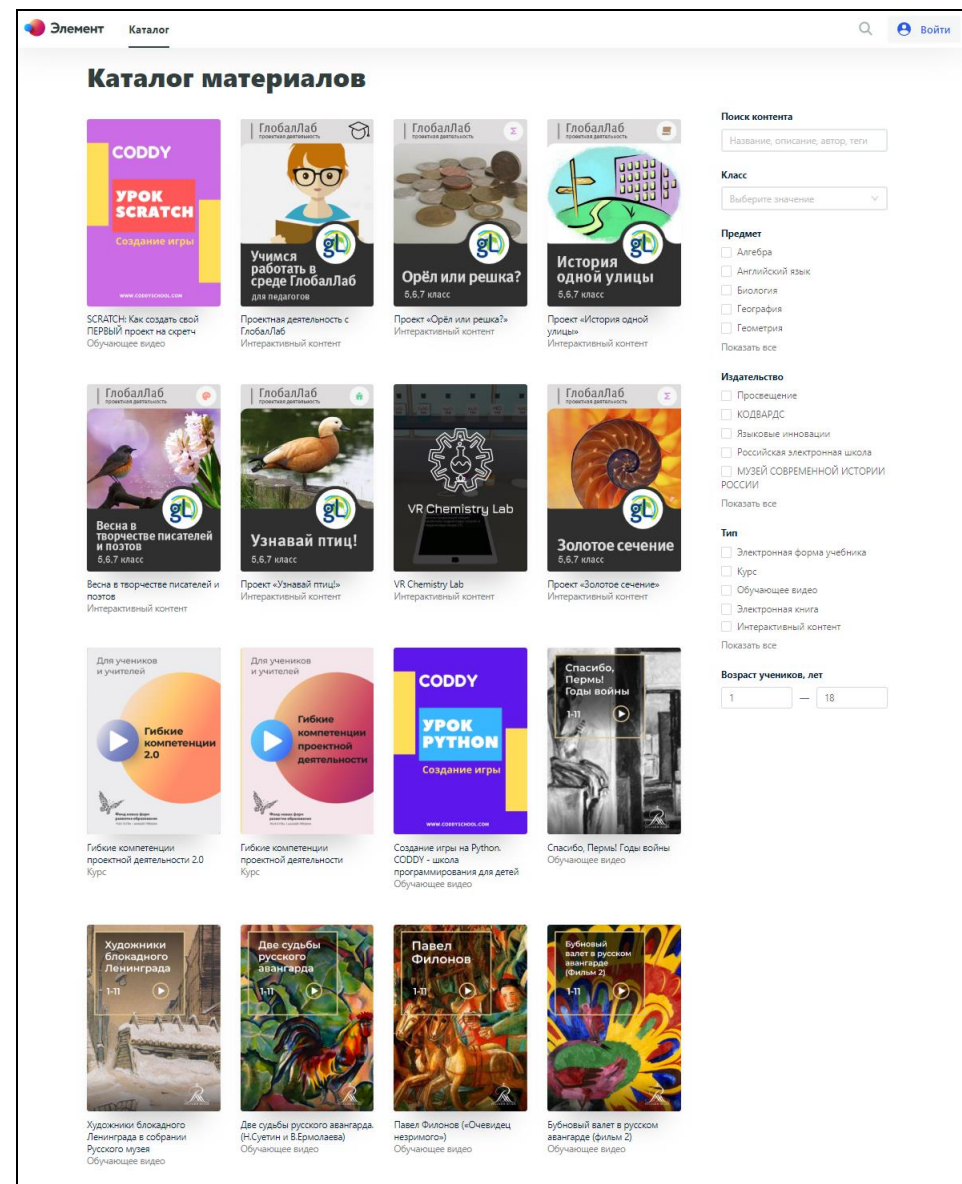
Элемент Каталог

Войти

Каталог материалов

CODDY
УРОК SCRATCH
Создание игры
WWW.CODDYSCHOOL.COM

SCRATCH: Как создать свой ПЕРВЫЙ проект на скретч
Обучающее видео

ГлобалЛаб
проектная деятельность
Учимся работать в среде ГлобалЛаб
для педагогов

Проектная деятельность с ГлобалЛаб
Интерактивный контент

ГлобалЛаб
проектная деятельность
Орёл или решка?
5,6,7 класс

Проект «Орёл или решка?»
Интерактивный контент

ГлобалЛаб
проектная деятельность
История одной улицы
5,6,7 класс

Проект «История одной улицы»
Интерактивный контент

ГлобалЛаб
проектная деятельность
Весна в творчестве писателей и поэтов
5,6,7 класс

Весна в творчестве писателей и поэтов
Интерактивный контент

ГлобалЛаб
проектная деятельность
Узнавай птиц!
5,6,7 класс

Проект «Узнавай птиц!»
Интерактивный контент

VR Chemistry Lab

VR Chemistry Lab
Интерактивный контент

ГлобалЛаб
проектная деятельность
Золотое сечение
5,6,7 класс

Проект «Золотое сечение»
Интерактивный контент

Для учеников и учителей
Гибкие компетенции 2.0

Гибкие компетенции проектной деятельности 2.0
Курс

Для учеников и учителей
Гибкие компетенции проектной деятельности

Гибкие компетенции проектной деятельности
Курс

CODDY
УРОК PYTHON
Создание игры
WWW.CODDYSCHOOL.COM

Создание игры на Python. CODDY - школа программирования для детей
Обучающее видео

Спасибо, Пермь! Годы войны
1-11

Спасибо, Пермь! Годы войны
Обучающее видео

Художники блокадного Ленинграда
1-11

Художники блокадного Ленинграда в собрании Русского музея
Обучающее видео

Две судьбы русского авангарда
1-11

Две судьбы русского авангарда. (Н.Суетин и В.Ермолаева)
Обучающее видео

Павел Филонов
1-11

Павел Филонов («Очевидец незримого»)
Обучающее видео

Бубновый валет в русском авангарде (Фильм 2)
1-11

Бубновый валет в русском авангарде (фильм 2)
Обучающее видео

Поиск контента
Название, описание, автор, теги

Класс
Выберите значение

Предмет
Алгебра
Английский язык
Биология
География
Геометрия
Показать все

Издательство
Просвещение
КОДВАРДС
Языковые инновации
Российская электронная школа
МУЗЕЙ СОВРЕМЕННОЙ ИСТОРИИ РОССИИ
Показать все

Тип
Электронная форма учебника
Курс
Обучающее видео
Электронная книга
Интерактивный контент
Показать все

Возраст учеников, лет
1 — 18